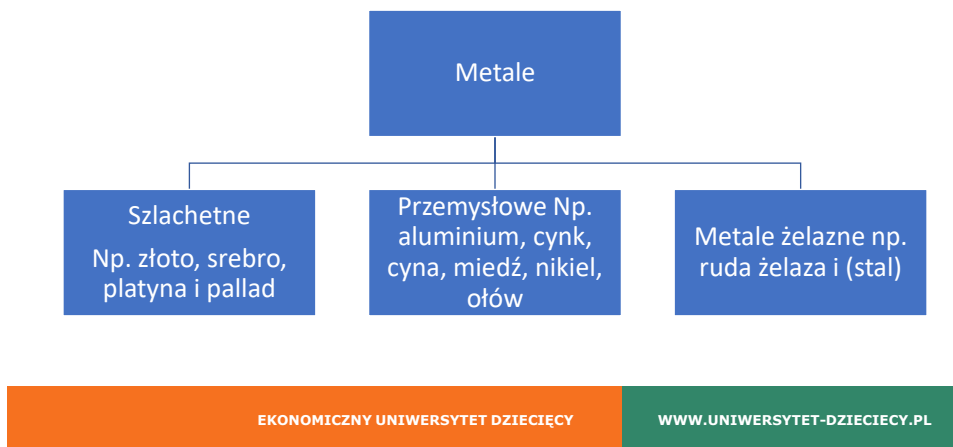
Metale

Szlachetne

Np. złoto, srebro, platyna i pallad

Przemysłowe Np. aluminium, cynk, cyna, miedź, nikiel, ołów

Metale żelazne np. ruda żelaza i (stal)

EKONOMICZNY UNIWERSYTET DZIECIĘCY

WWW.UNIWERSYTET-DZIECIECY.PL